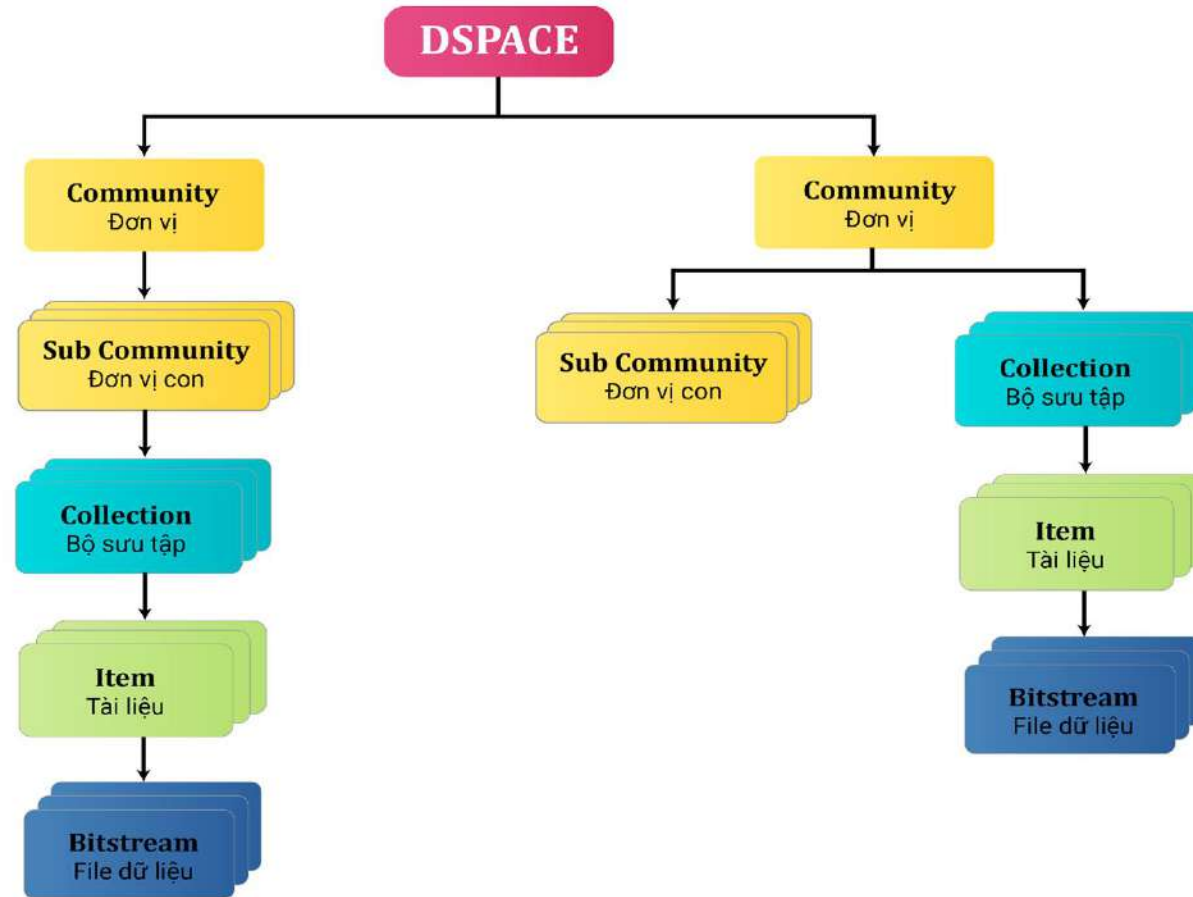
DSPACE

Community
Đơn vị

Sub Community
Đơn vị con

Collection
Bộ sưu tập

Item
Tài liệu

Bitstream
File dữ liệu

Community
Đơn vị

Sub Community
Đơn vị con

Collection
Bộ sưu tập

Item
Tài liệu

Bitstream
File dữ liệu